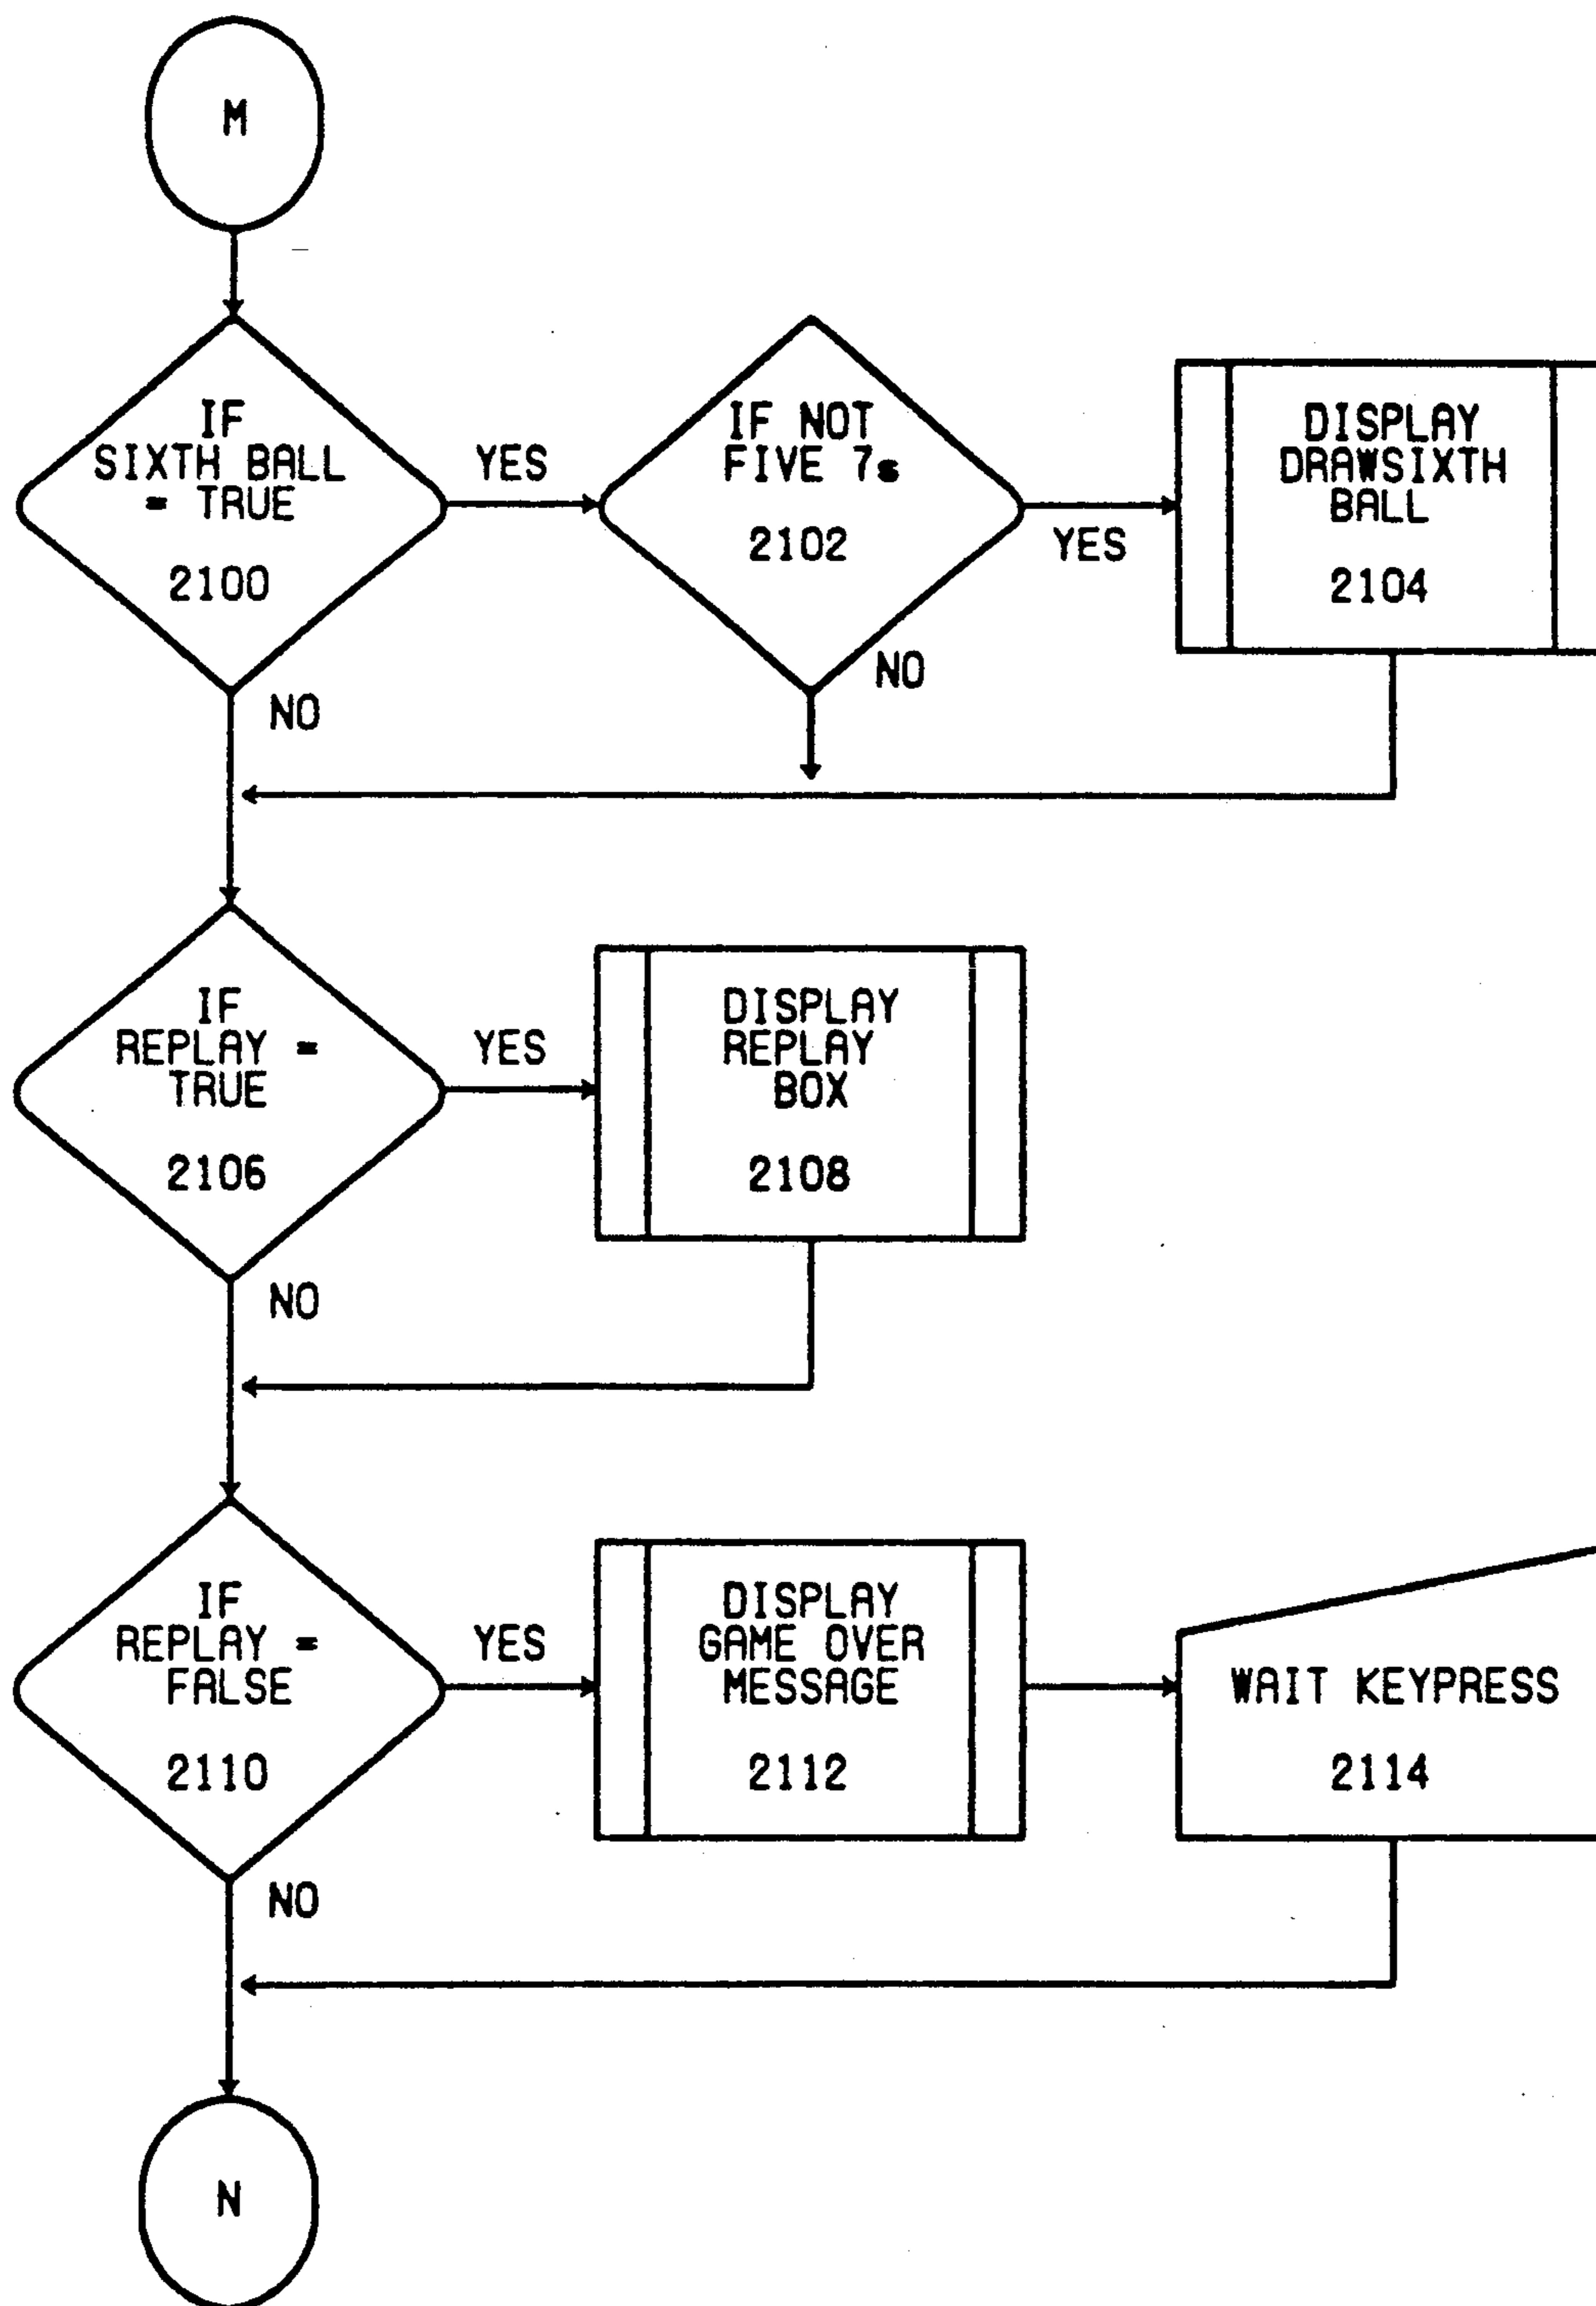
M

IF SIXTH BALL = TRUE

2100

YES

IF NOT FIVE 7s

2102

YES

DISPLAY DRAWSIXTH BALL

2104

NO

NO

IF REPLAY = TRUE

2106

YES

DISPLAY REPLAY BOX

2108

NO

IF REPLAY = FALSE

2110

YES

DISPLAY GAME OVER MESSAGE

2112

WAIT KEYPRESS

2114

NO

N